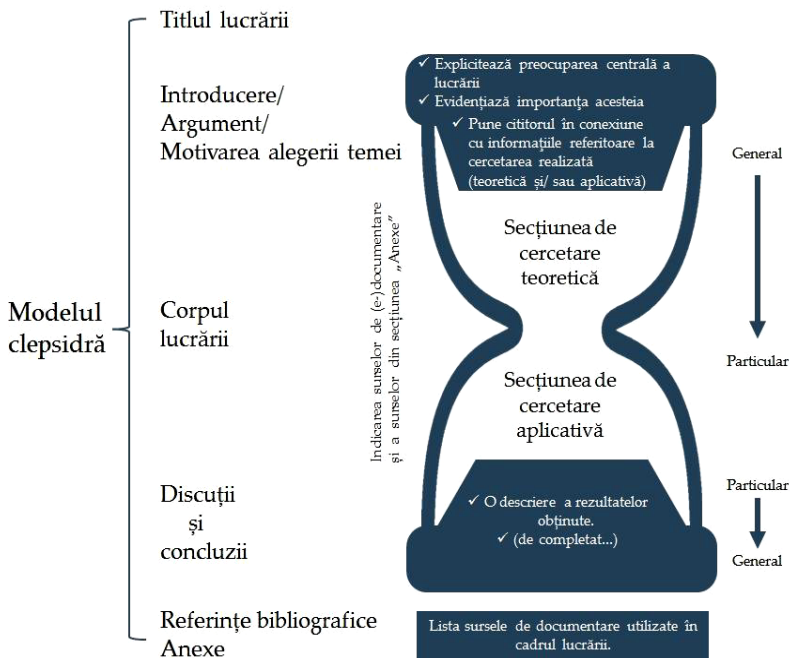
Modelul clepsidră

Titlul lucrării

Introducere/ Argument/ Motivarea alegerii temei

✓ Explicitează preocuparea centrală a lucrării
✓ Evidențiază importanța acesteia
✓ Pune cititorul în conexiune cu informațiile referitoare la cercetarea realizată (teoretică și/ sau aplicativă)

General

Indicarea surselor de (e-)documentare și a surselor din secțiunea „Anexe"

Corpul lucrării

Secțiunea de cercetare teoretică

Particular

Secțiunea de cercetare aplicativă

Discuții și concluzii

Particular

✓ O descriere a rezultatelor obținute.
✓ (de completat...)

General

Referințe bibliografice
Anexe

Lista sursele de documentare utilizate în cadrul lucrării.